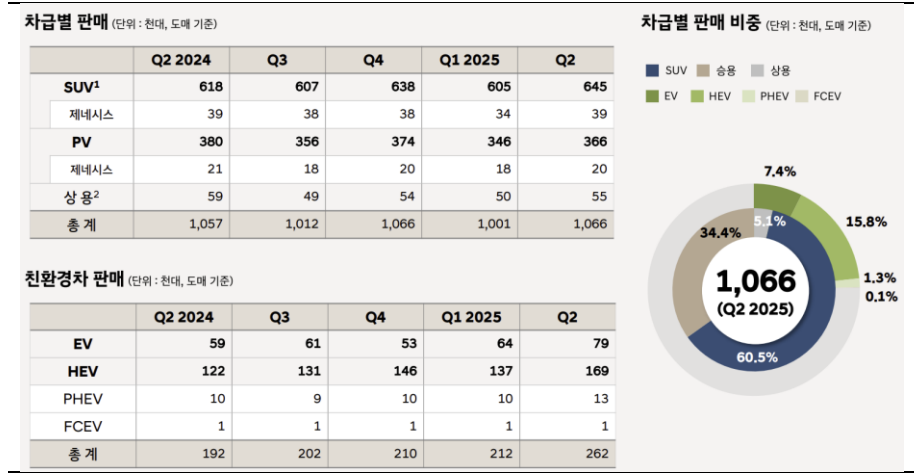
차급별 판매 (단위 : 천대, 도매 기준)

| | Q2 2024 | Q3 | Q4 | Q1 2025 | Q2 |
|---|---|---|---|---|---|
| SUV$^1$ | 618 | 607 | 638 | 605 | 645 |
| 제네시스 | 39 | 38 | 38 | 34 | 39 |
| PV | 380 | 356 | 374 | 346 | 366 |
| 제네시스 | 21 | 18 | 20 | 18 | 20 |
| 상 용$^2$ | 59 | 49 | 54 | 50 | 55 |
| 총 계 | 1,057 | 1,012 | 1,066 | 1,001 | 1,066 |

친환경차 판매 (단위 : 천대, 도매 기준)

| | Q2 2024 | Q3 | Q4 | Q1 2025 | Q2 |
|---|---|---|---|---|---|
| EV | 59 | 61 | 53 | 64 | 79 |
| HEV | 122 | 131 | 146 | 137 | 169 |
| PHEV | 10 | 9 | 10 | 10 | 13 |
| FCEV | 1 | 1 | 1 | 1 | 1 |
| 총 계 | 192 | 202 | 210 | 212 | 262 |

차급별 판매 비중 (단위 : 천대, 도매 기준)

SUV 승용 상용
EV HEV PHEV FCEV

7.4%
15.8%
5.1%
34.4%
1,066
(Q2 2025)
1.3%
0.1%
60.5%